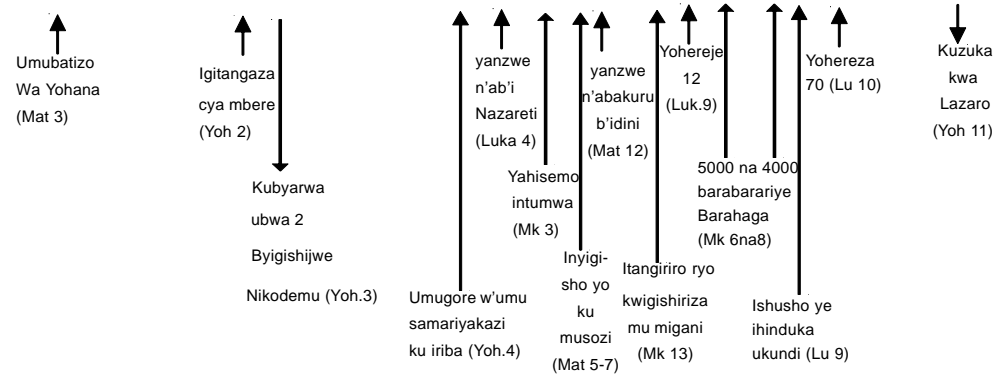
Umubatizo Wa Yohana (Mat 3)

Igitangaza cya mbere (Yoh 2)

Kubyarwa ubwa 2 Byigishijwe Nikodemu (Yoh.3)

Umugore w'umu samariyakazi ku iriba (Yoh.4)

yanzwe n'ab'i Nazareti (Luka 4)

Yahisemo intumwa (Mk 3)

Inyigisho yo ku musozi (Mat 5-7)

yanzwe n'abakuru b'idini (Mat 12)

Itangiriro ryo kwigishiriza mu migani (Mk 13)

Yohereje 12 (Luk.9)

5000 na 4000 barabarariye Barahaga (Mk 6na8)

Ishusho ye ihinduka ukundi (Lu 9)

Yohereza 70 (Lu 10)

Kuzuka kwa Lazaro (Yoh 11)